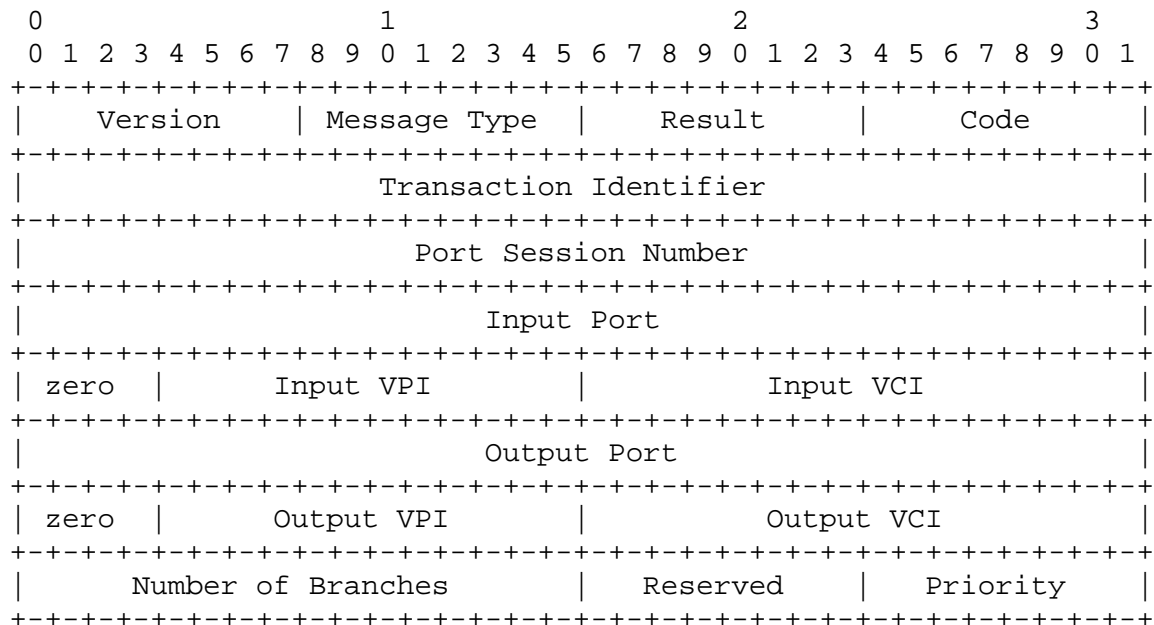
| 0 | 1 | 2 | 3 |
|---|---|---|---|
| 0 1 2 3 4 5 6 7 | 8 9 0 1 2 3 4 5 | 6 7 8 9 0 1 2 3 | 4 5 6 7 8 9 0 1 |

| Version | Message Type | Result | Code |
|---|---|---|---|
| Transaction Identifier | | | |
| Port Session Number | | | |
| Input Port | | | |
| zero | Input VPI | Input VCI | |
| Output Port | | | |
| zero | Output VPI | Output VCI | |
| Number of Branches | | Reserved | Priority |